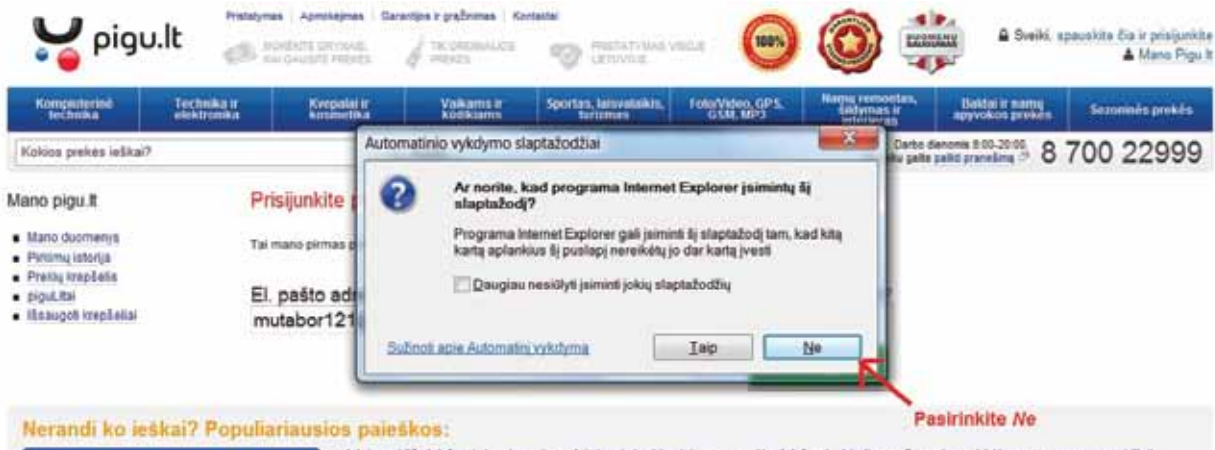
pigu.lt

Pristatymas | Apmokėjimas | Garantija ir grąžinimas | Kontaktai

SUMOKĖTE GRYNAIS, KAI GAUSITE PREKES

TIK ORIGINALIOS PREKĖS

PRISTATYMAS VISOJE LIETUVOJE

100%

Sveiki, spauskite čia ir prisijunkite

Mano Pigu.lt

Kompiuterinė technika | Technika ir elektronika | Kvepalai ir kosmetika | Vaikams ir kūdikiams | Sportas, laisvalaikis, turizmas | Foto/Video, GPS, GSM, MP3 | Namų remontas, sodyrnas ir interjeras | Buitai ir namų apyvokos prekės | Sezoninės prekės

Kokios prekės ieškai?

Darbo dienomis 8:00-20:00 galite palikti pranešimą

8 700 22999

Mano pigu.lt

Mano duomenys
Pirkimų istorija
Prekių krepšelis
piguLitai
Išsaugoti krepšeliai

Prisijunkite p

Tai mano pirmas p

El. pašto adr
mutabor121

Automatinio vykdymo slaptažodžiai

Ar norite, kad programa Internet Explorer įsimintų šį slaptažodį?

Programa Internet Explorer gali įsiminti šį slaptažodį tam, kad kitą kartą aplankius šį puslapį nereikėtų jo dar kartą įvesti

Daugiau nesiūlyti įsiminti jokių slaptažodžių

Sužinoti apie Automatinį vykdymą

Taip

Ne

Pasirinkite Ne

Nerandi ko ieškai? Populiariausios paieškos: